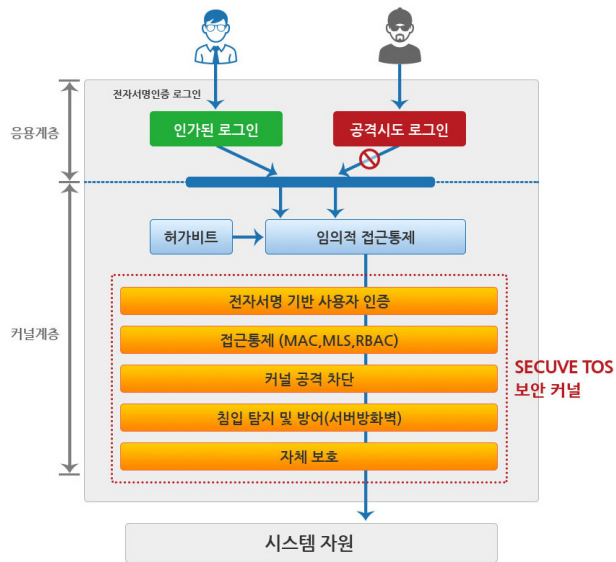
응용계층

전자서명인증 로그인

인가된 로그인

공격시도 로그인

커널계층

허가비트

임의적 접근통제

전자서명 기반 사용자 인증

접근통제 (MAC,MLS,RBAC)

커널 공격 차단

침입 탐지 및 방어(서버방화벽)

자체 보호

SECUVE TOS
보안 커널

시스템 자원